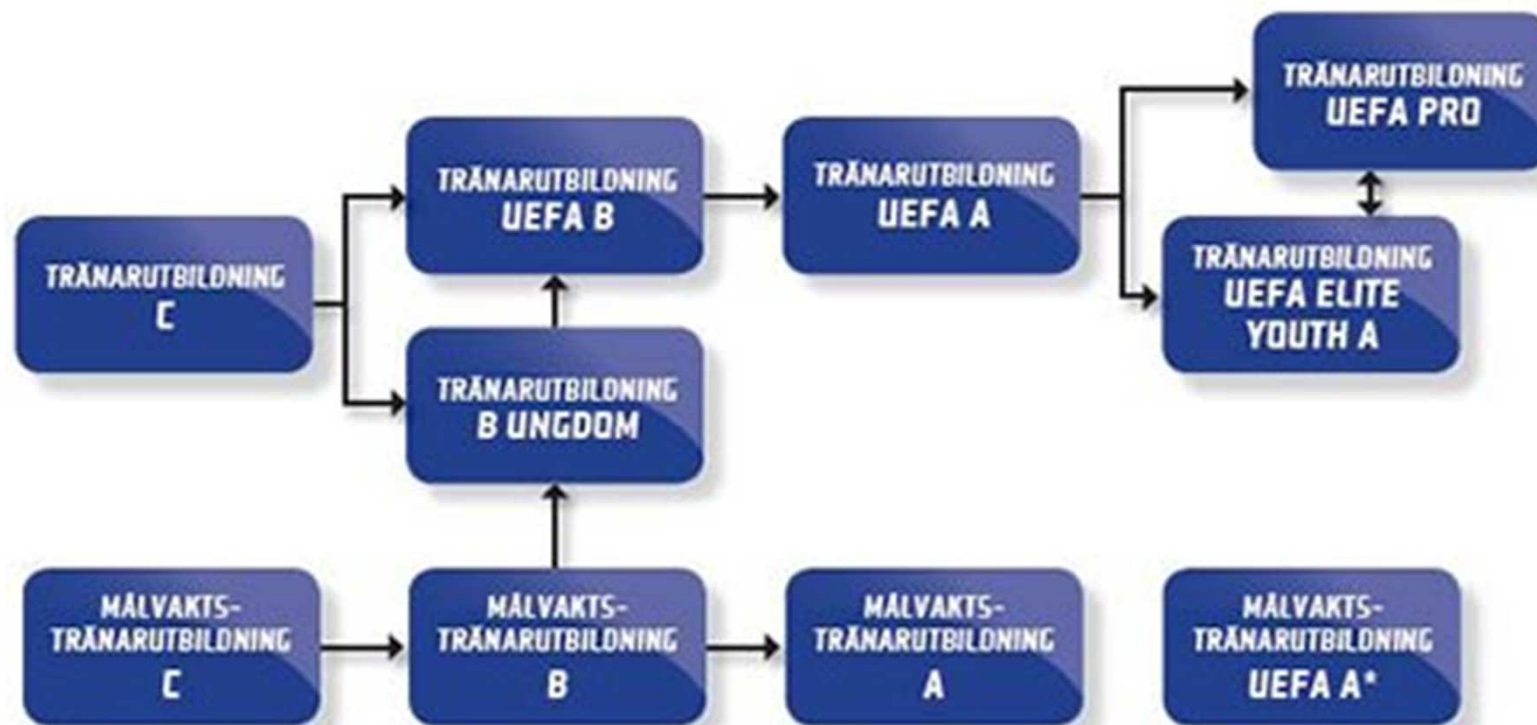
TRÄNARUTBILDNING
UEFA PRO

TRÄNARUTBILDNING
UEFA B

TRÄNARUTBILDNING
UEFA A

TRÄNARUTBILDNING
C

TRÄNARUTBILDNING
UEFA ELITE
YOUTH A

TRÄNARUTBILDNING
B UNGDOM

MÅLVAKTS-
TRÄNARUTBILDNING
C

MÅLVAKTS-
TRÄNARUTBILDNING
B

MÅLVAKTS-
TRÄNARUTBILDNING
A

MÅLVAKTS-
TRÄNARUTBILDNING
UEFA A*